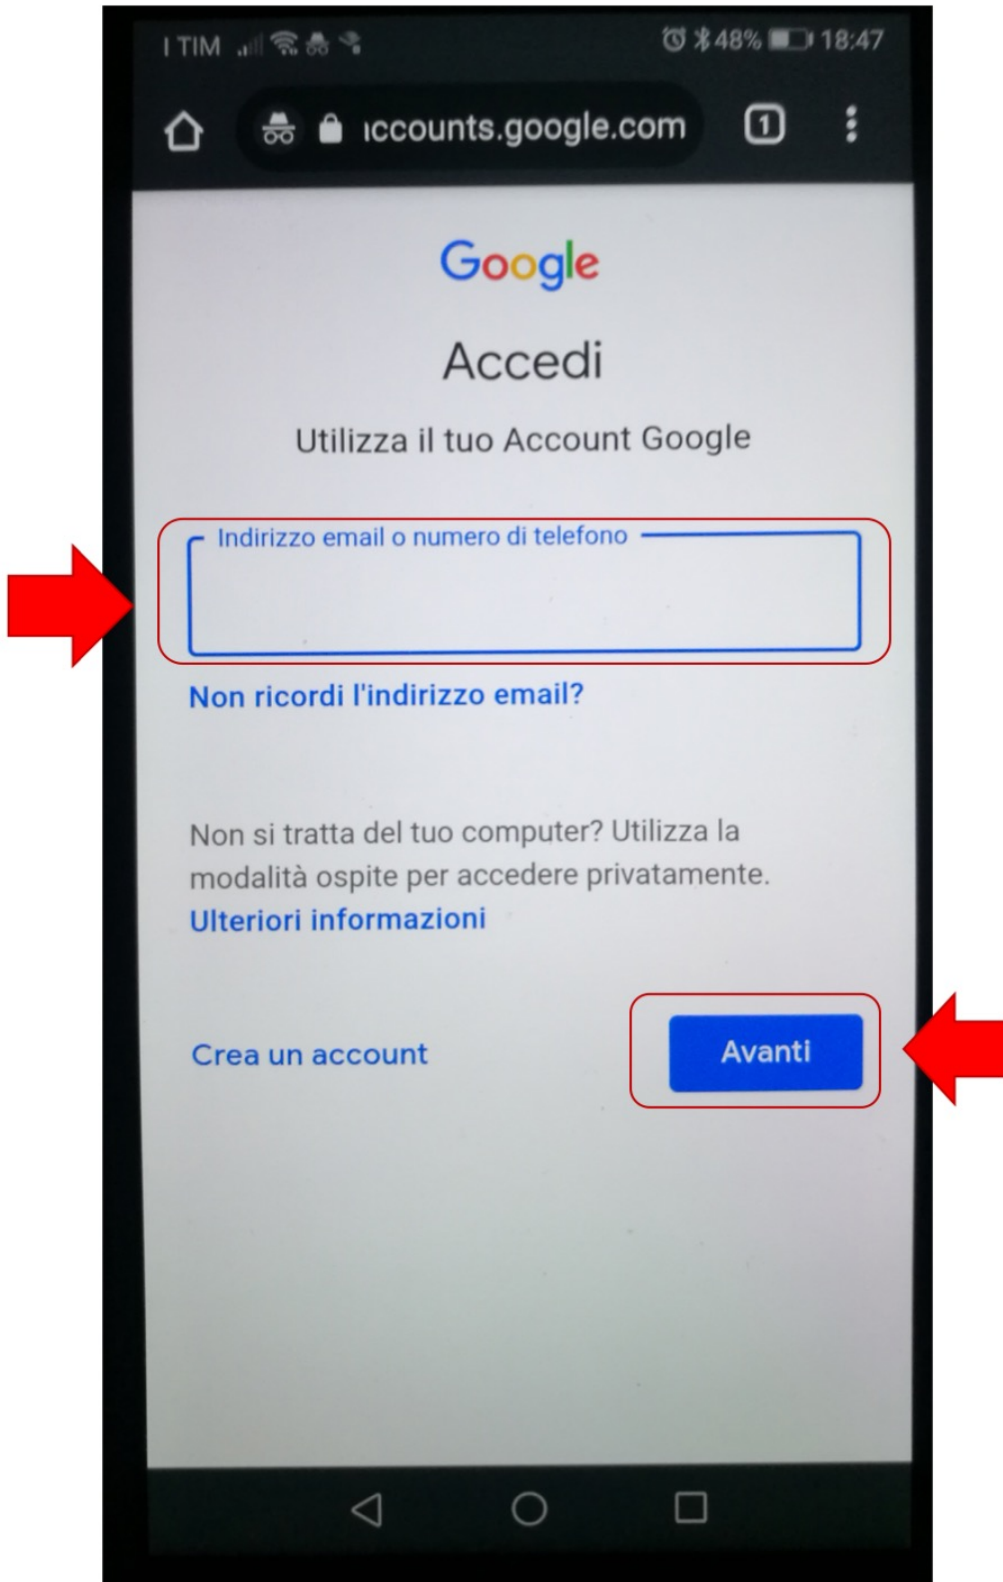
I TIM 48% 18:47

ıccounts.google.com 1

Google

Accedi

Utilizza il tuo Account Google

Indirizzo email o numero di telefono

Non ricordi l'indirizzo email?

Non si tratta del tuo computer? Utilizza la modalità ospite per accedere privatamente.
Ulteriori informazioni

Crea un account

Avanti